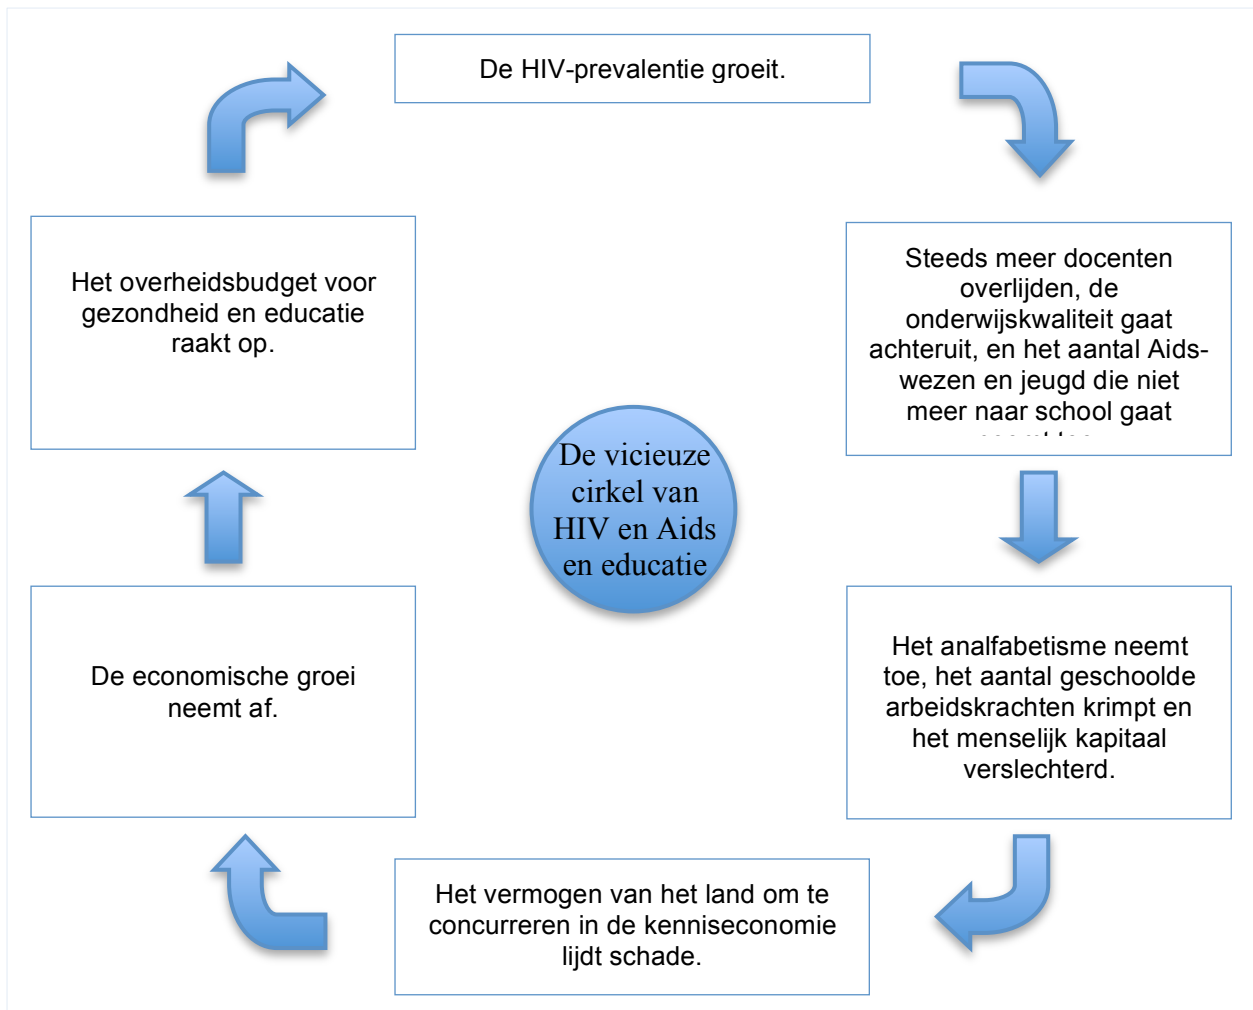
De HIV-prevalentie groeit.

Steeds meer docenten overlijden, de onderwijskwaliteit gaat achteruit, en het aantal Aids-wezen en jeugd die niet meer naar school gaat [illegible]

Het analfabetisme neemt toe, het aantal geschoolde arbeidskrachten krimpt en het menselijk kapitaal verslechterd.

Het vermogen van het land om te concurreren in de kenniseconomie lijdt schade.

De economische groei neemt af.

Het overheidsbudget voor gezondheid en educatie raakt op.

De vicieuze cirkel van HIV en Aids en educatie